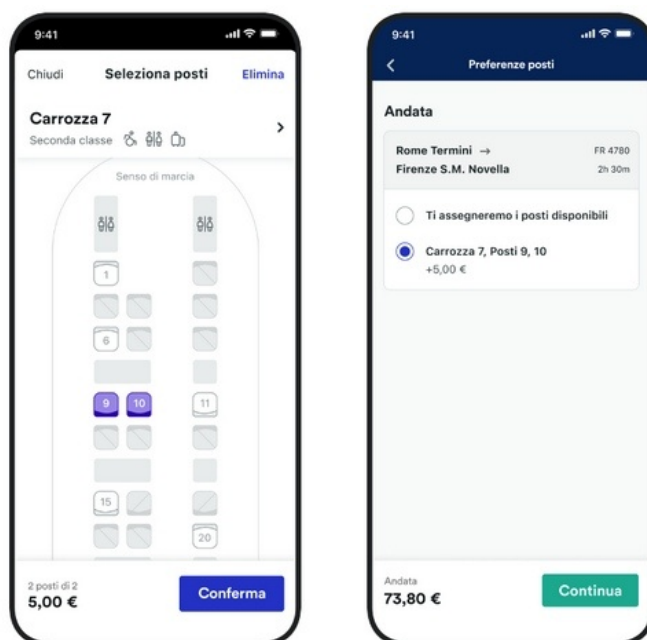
9:41

Chiudi
Seleziona posti
Elimina

Carrozza 7
Seconda classe

Senso di marcia

1
6
9
10
11
15
20

2 posti di 2
5,00 €
Conferma

9:41

Preferenze posti

Andata

Rome Termini →
Firenze S.M. Novella
FR 4780
2h 30m

Ti assegneremo i posti disponibili

Carrozza 7, Posti 9, 10
+5,00 €

Andata
73,80 €
Continua